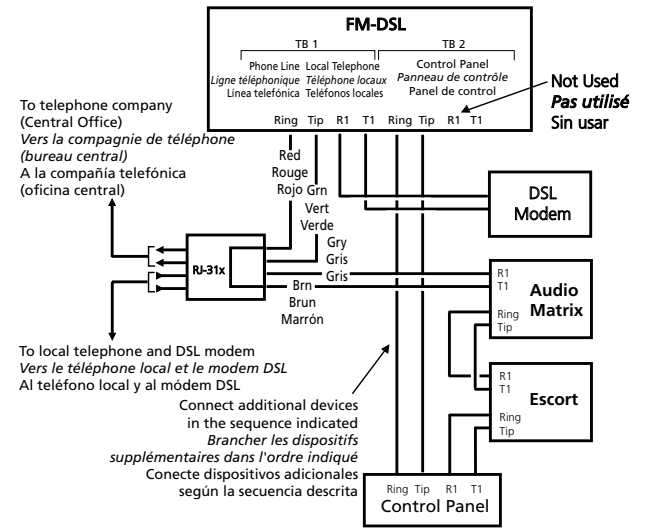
FM-DSL

TB 1

Phone Line
Ligne téléphonique
Línea telefónica

Local Telephone
Téléphone locaux
Teléfonos locales

TB 2

Control Panel
Panneau de contrôle
Panel de control

Ring Tip R1 T1 Ring Tip R1 T1

Not Used
Pas utilisé
Sin usar

To telephone company (Central Office)
Vers la compagnie de téléphone (bureau central)
A la compañía telefónica (oficina central)

Red
Rouge
Rojo

Grn
Vert
Verde

Gry
Gris
Gris

Brn
Brun
Marrón

RJ-31x

DSL Modem

R1
T1
Audio Matrix
Ring
Tip

R1
T1
Escort
Ring
Tip

To local telephone and DSL modem
Vers le téléphone local et le modem DSL
Al teléfono local y al módem DSL

Connect additional devices in the sequence indicated
Brancher les dispositifs supplémentaires dans l'ordre indiqué
Conecte dispositivos adicionales según la secuencia descrita

Ring Tip R1 T1
Control Panel